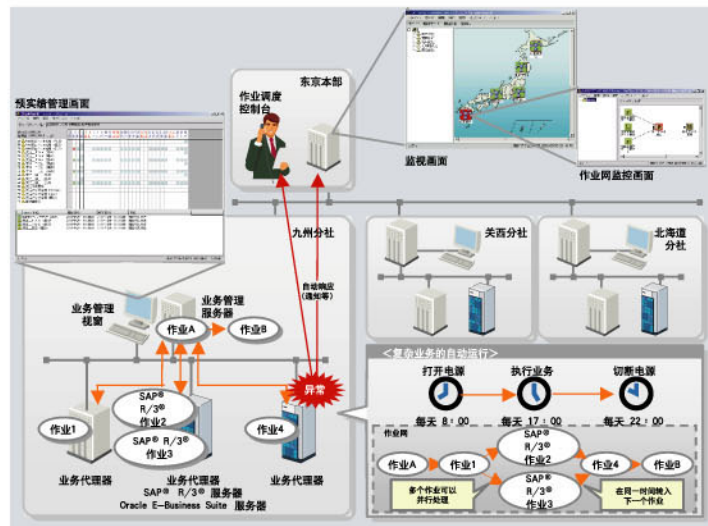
预实绩管理画面

作业调度控制台

东京本部

监视画面

作业网监控画面

九州分社

关西分社

北海道分社

自动响应(通知等)

业务管理视窗

业务管理服务器

作业A

作业B

异常

<复杂业务的自动运行>

打开电源

执行业务

切断电源

每天 8:00

每天 17:00

每天 22:00

作业网

作业1

SAP® R/3® 作业2

SAP® R/3® 作业3

作业4

作业A

作业1

SAP® R/3® 作业2

SAP® R/3® 作业3

作业4

作业B

多个作业可以并行处理

在同一时间转入下一个作业

业务代理器

业务代理器
SAP® R/3® 服务器
Oracle E-Business Suite 服务器

业务代理器